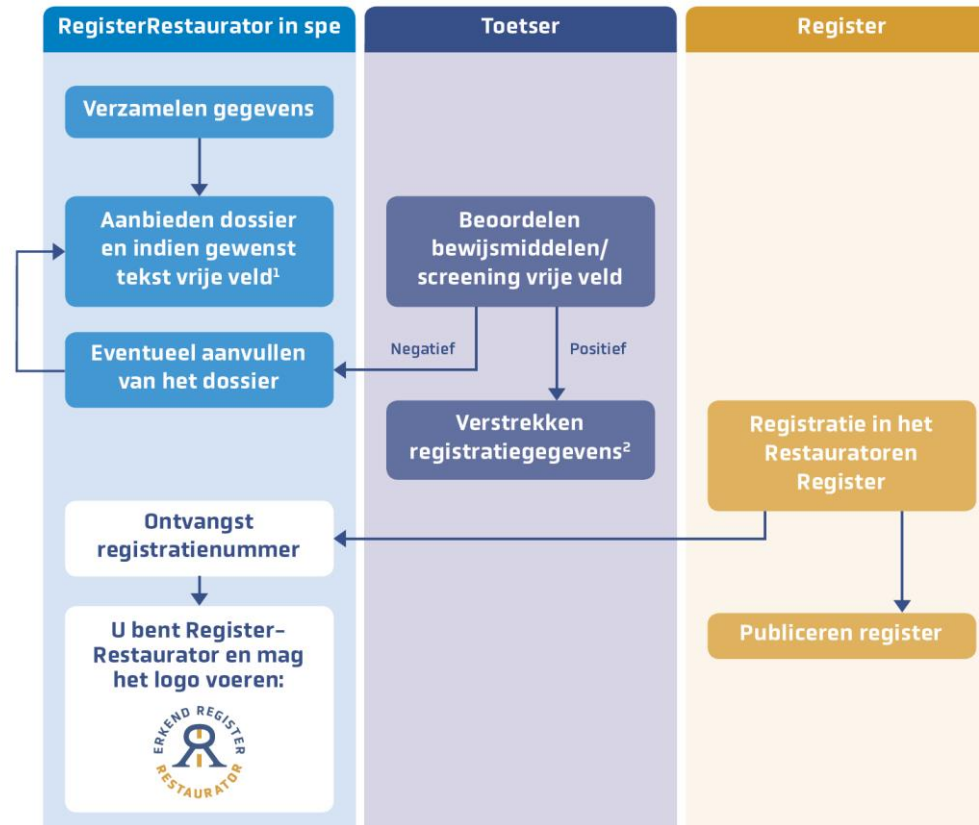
RegisterRestaurator in spe

Toetser

Register

Verzamelen gegevens

Aanbieden dossier en indien gewenst tekst vrije veld$^1$

Beoordelen bewijsmiddelen/ screening vrije veld

Negatief

Positief

Eventueel aanvullen van het dossier

Verstrekken registratiegegevens$^2$

Registratie in het Restauratoren Register

Ontvangst registratienummer

U bent Register-Restaurator en mag het logo voeren:

ERKEND REGISTER RESTAURATOR

Publiceren register